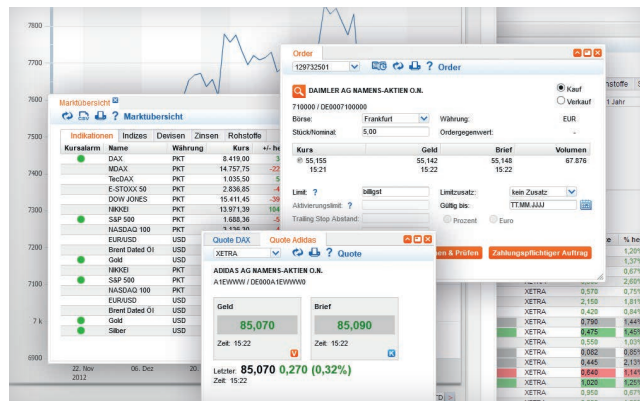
7800
7700
7600
7500
7400
7300
7200
7100
7 k
6900
22. Nov 2012
06. Dez
20.

Marktübersicht
? Marktübersicht
Indikationen | Indizes | Devisen | Zinsen | Rohstoffe

| Kursalarm | Name | Währung | Kurs | +/- he |
|---|---|---|---|---|
| | DAX | PKT | 8.419,00 | 3 |
| | MDAX | PKT | 14.757,75 | -22 |
| | TecDAX | PKT | 1.035,50 | 5 |
| | E-STOXX 50 | PKT | 2.836,85 | -4 |
| | DOW JONES | PKT | 15.411,45 | -39 |
| | NIKKEI | PKT | 13.971,39 | 104 |
| | S&P 500 | PKT | 1.688,36 | -5 |
| | NASDAQ 100 | PKT | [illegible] | |
| | EUR/USD | USD | | |
| | Brent Dated Öl | USD | | |
| | Gold | USD | | |
| | NIKKEI | PKT | | |
| | S&P 500 | PKT | | |
| | NASDAQ 100 | PKT | | |
| | EUR/USD | USD | | |
| | Brent Dated Öl | USD | | |
| | Gold | USD | | |
| | Silber | USD | | |

Order
129732501
? Order
DAIMLER AG NAMENS-AKTIEN O.N.
710000 / DE0007100000
Kauf
Verkauf
Börse: Frankfurt
Währung: EUR
Stück/Nominal: 5,00
Ordergegenwert: -

| Kurs | Geld | Brief | Volumen |
|---|---|---|---|
| 55,155 15:21 | 55,142 15:22 | 55,148 15:22 | 67.876 |

Limit: ? billigst
Limitzusatz: kein Zusatz
Aktivierungslimit: ?
Gültig bis: TT.MM.JJJJ
Trailing Stop Abstand:
Prozent
Euro
en & Prüfen
Zahlungspflichtiger Auftrag

Quote DAX | Quote Adidas
XETRA
? Quote
ADIDAS AG NAMENS-AKTIEN O.N.
A1EWWW / DE000A1EWWW0
Geld
85,070
Zeit: 15:22
Brief
85,090
Zeit: 15:22
Letzter: 85,070 0,270 (0,32%)
Zeit: 15:22

stoffe
1 Jahr
e | % he
XETRA 0,570 1,201
XETRA 2,150 1,811
XETRA 0,420 0,751
XETRA 0,790 1,441
XETRA 0,475 1,459
XETRA 0,550 1,031
XETRA 0,082 0,859
XETRA 0,445 2,131
XETRA 0,640 1,141
XETRA 1,020 1,251
XETRA 0,950 0,651